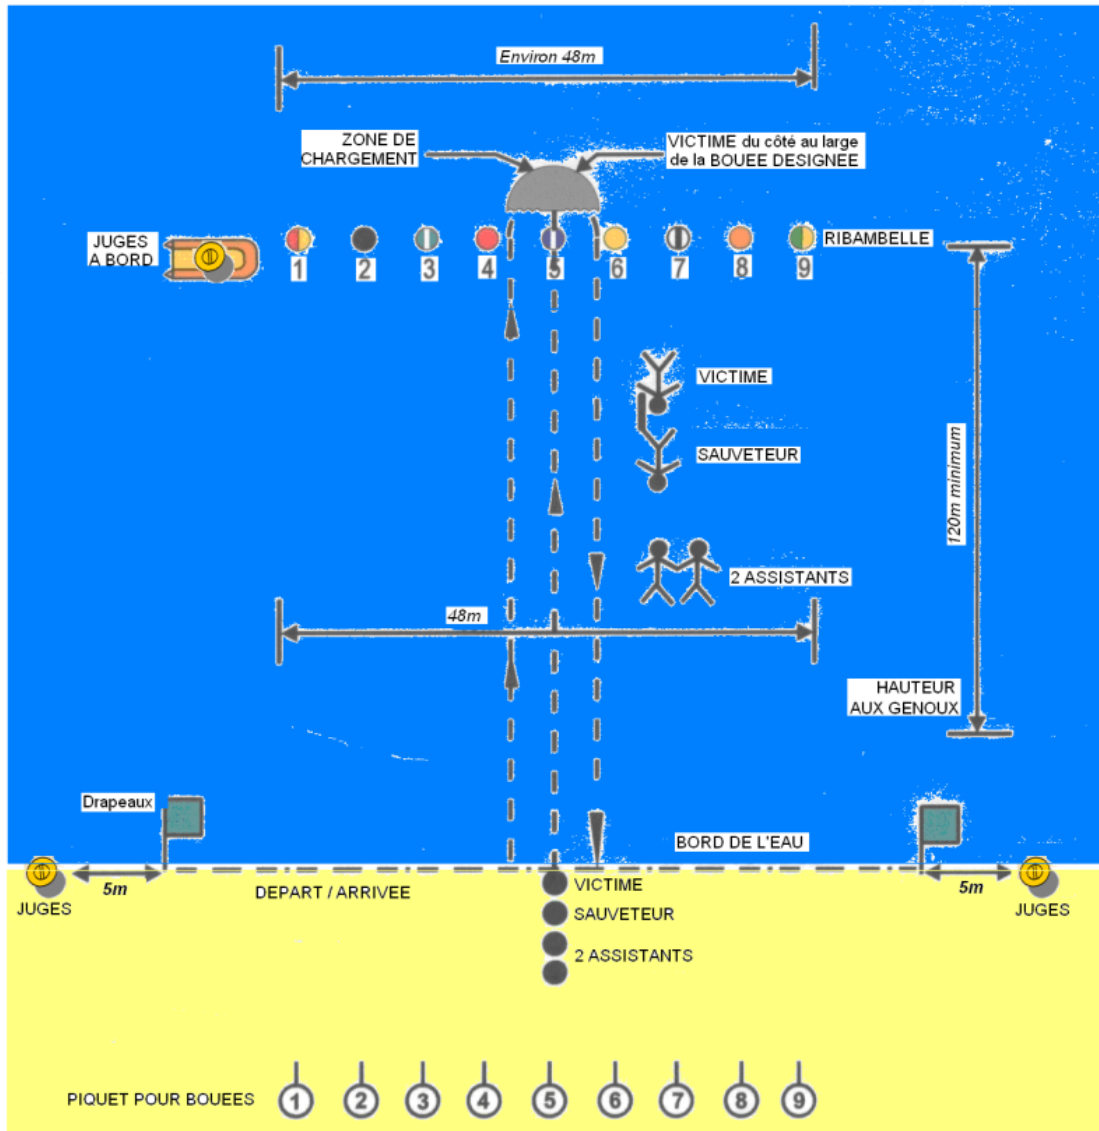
Environ 48m

ZONE DE CHARGEMENT

VICTIME du côté au large de la BOUEE DESIGNEE

JUGES A BORD

1 2 3 4 5 6 7 8 9

RIBAMBELLE

VICTIME

SAUVETEUR

2 ASSISTANTS

48m

120m minimum

HAUTEUR AUX GENOUX

Drapeaux

BORD DE L'EAU

5m

JUGES

DEPART / ARRIVEE

VICTIME

SAUVETEUR

2 ASSISTANTS

5m

JUGES

PIQUET POUR BOUEES

1 2 3 4 5 6 7 8 9